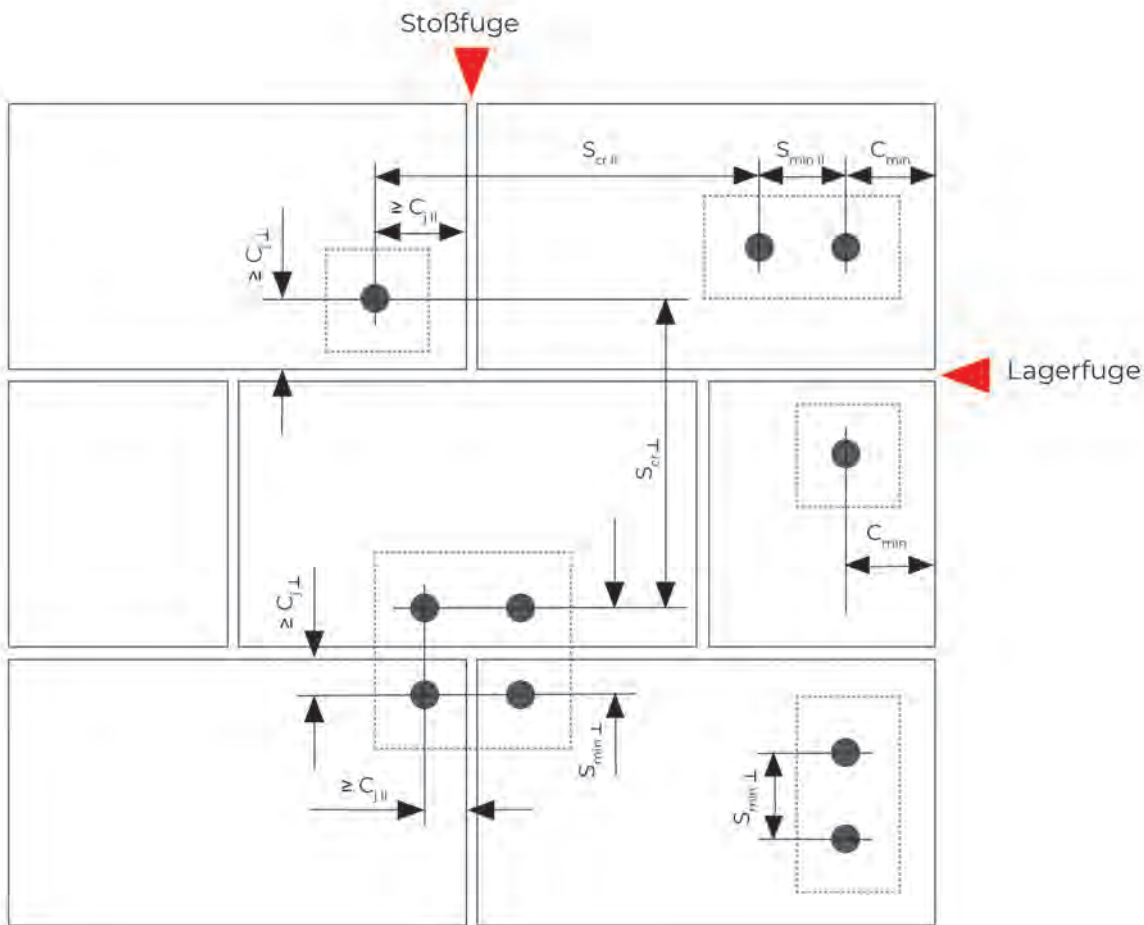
Stoßfuge

$S_{cr\,II}$

$S_{min\,II}$

$C_{min}$

$\geq C_{j\,II}$

$\geq C_{j\,\perp}$

Lagerfuge

$S_{cr\,\perp}$

$C_{min}$

$\geq C_{j\,\perp}$

$S_{min\,\perp}$

$\geq C_{j\,II}$

$S_{min\,\perp}$